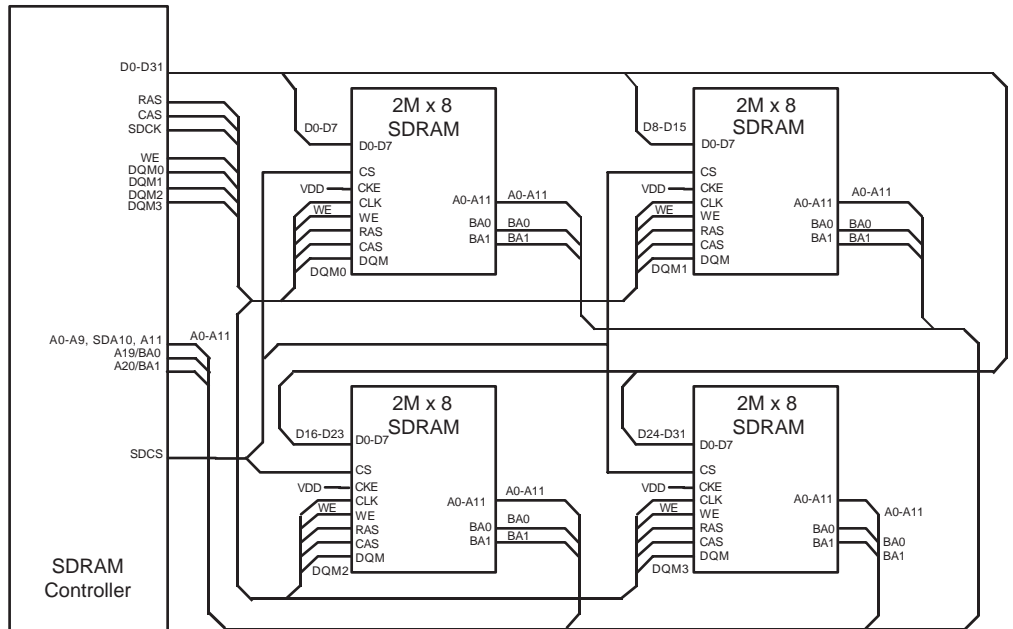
D0-D31
RAS
CAS
SDCK
WE
DQM0
DQM1
DQM2
DQM3

D0-D7
2M x 8
SDRAM
D0-D7
CS
VDD
CKE
CLK
WE
WE
RAS
CAS
DQM
DQM0
A0-A11
A0-A11
BA0
BA0
BA1
BA1

D8-D15
2M x 8
SDRAM
D0-D7
CS
VDD
CKE
CLK
WE
WE
RAS
CAS
DQM
DQM1
A0-A11
A0-A11
BA0
BA0
BA1
BA1

A0-A9, SDA10, A11
A19/BA0
A20/BA1
A0-A11

SDCS

D16-D23
2M x 8
SDRAM
D0-D7
CS
VDD
CKE
CLK
WE
WE
RAS
CAS
DQM
DQM2
A0-A11
A0-A11
BA0
BA0
BA1
BA1

D24-D31
2M x 8
SDRAM
D0-D7
CS
VDD
CKE
CLK
WE
WE
RAS
CAS
DQM
DQM3
A0-A11
A0-A11
BA0
BA0
BA1
BA1

SDRAM
Controller